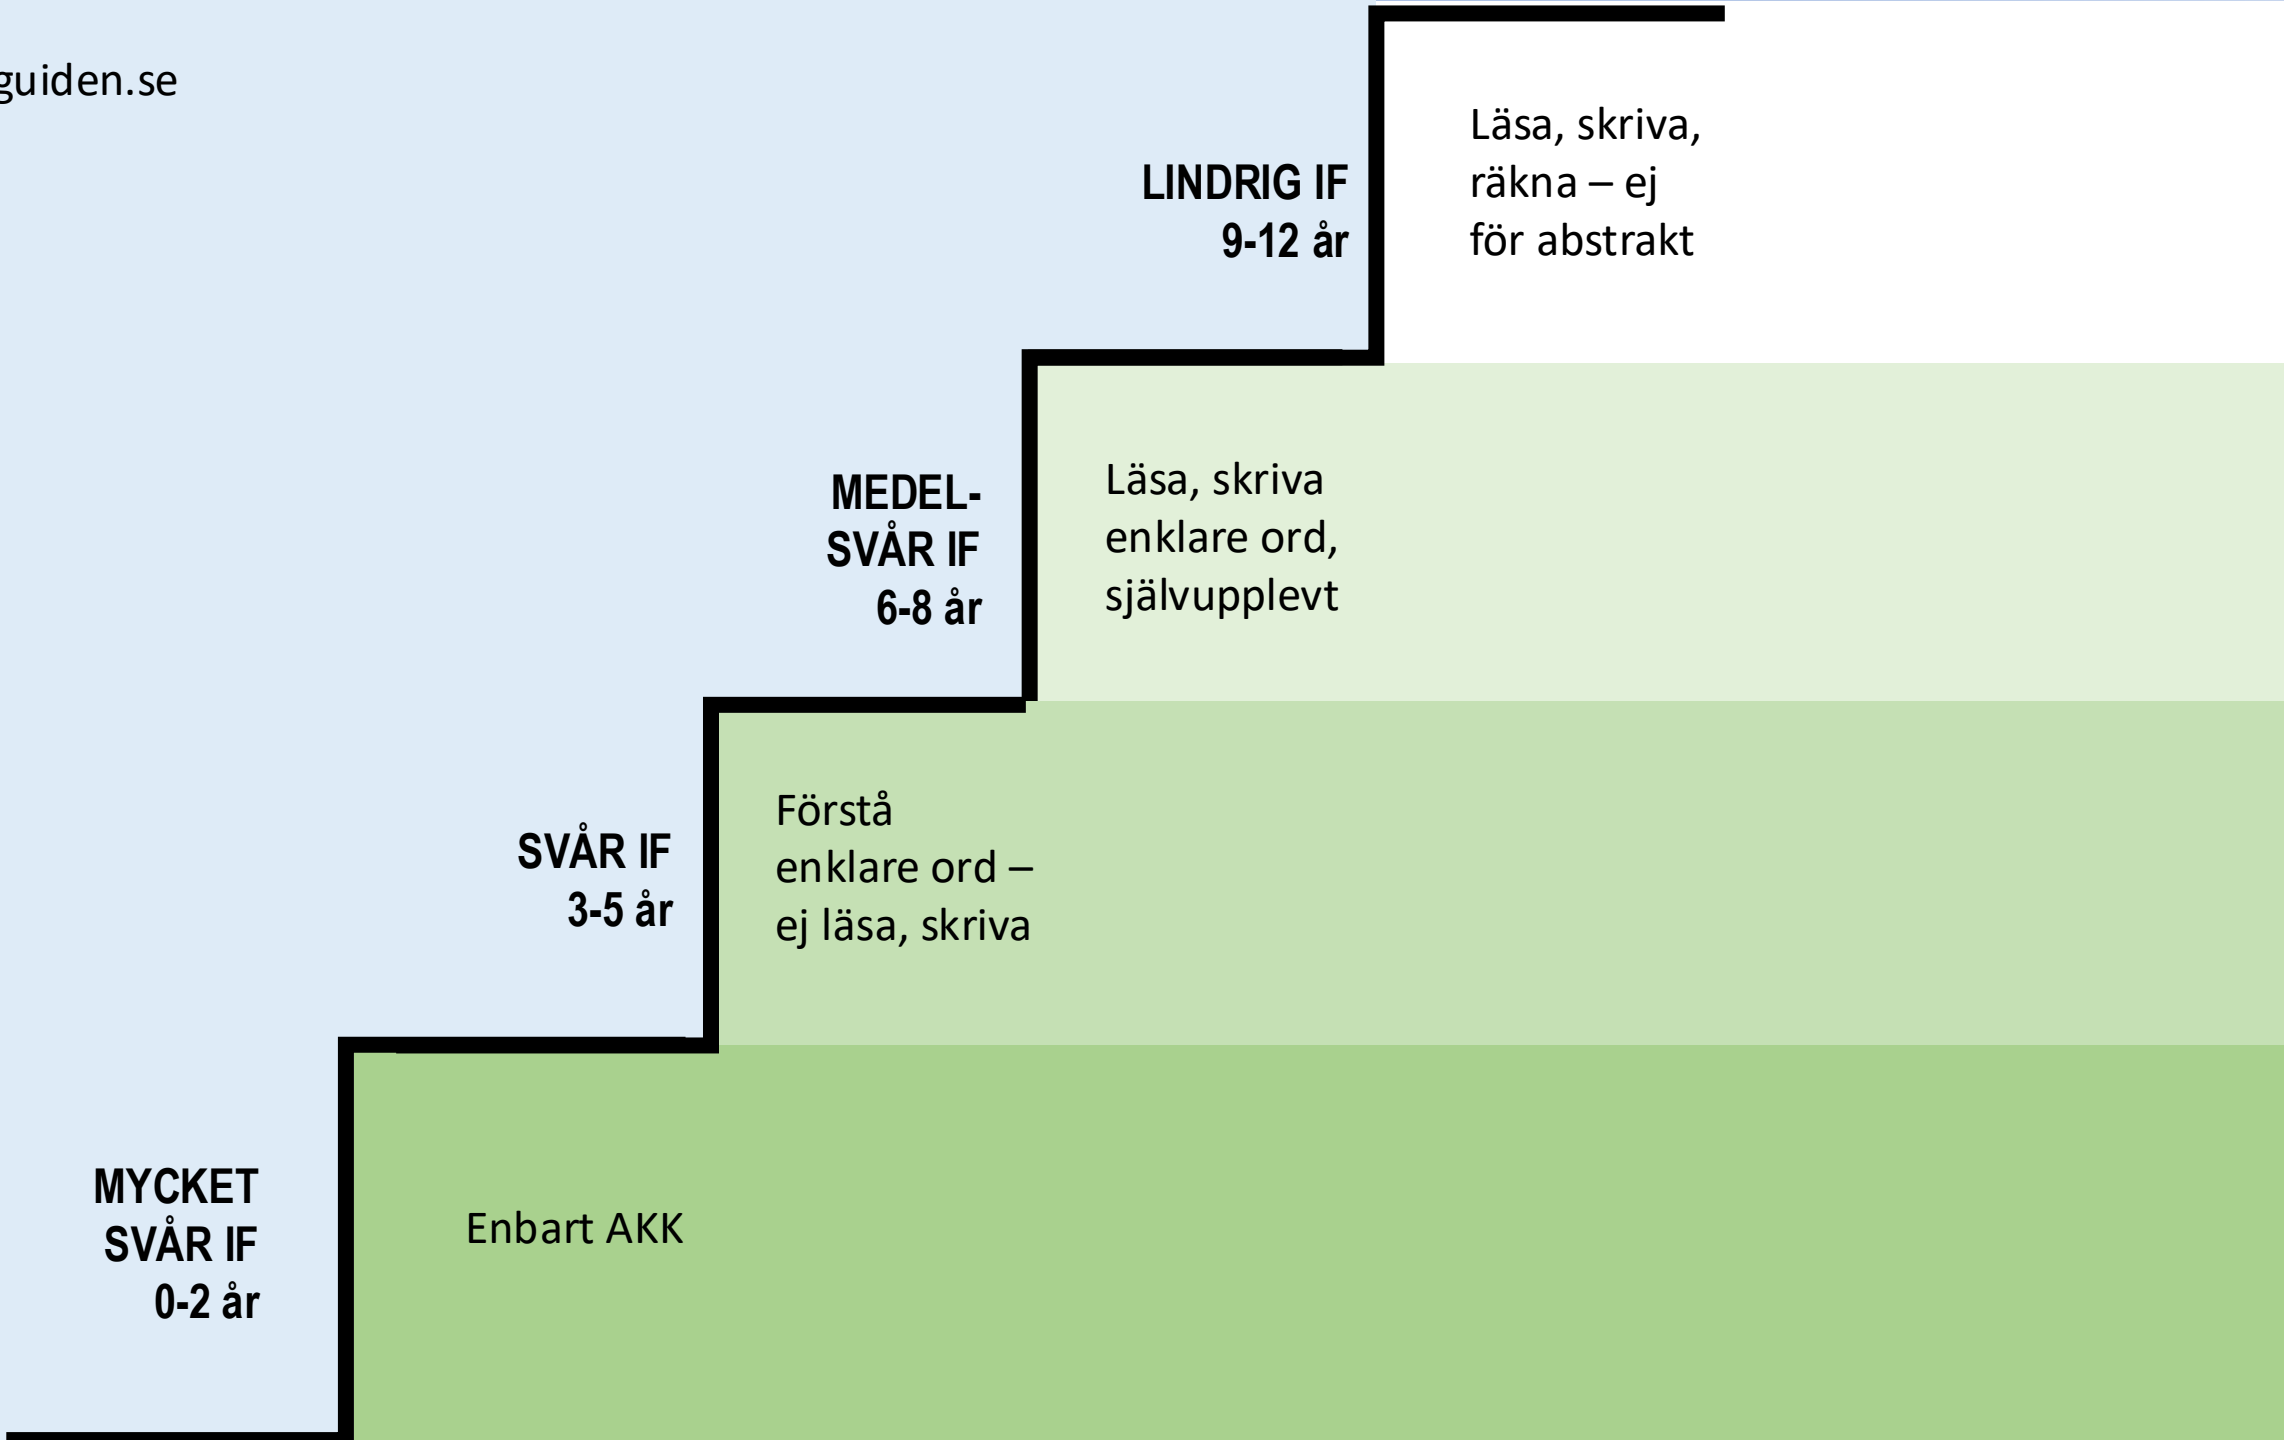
guiden.se

LINDRIG IF
9-12 år

Läsa, skriva, räkna – ej för abstrakt

MEDEL-SVÅR IF
6-8 år

Läsa, skriva enklare ord, självupplevt

SVÅR IF
3-5 år

Förstå enklare ord – ej läsa, skriva

MYCKET SVÅR IF
0-2 år

Enbart AKK